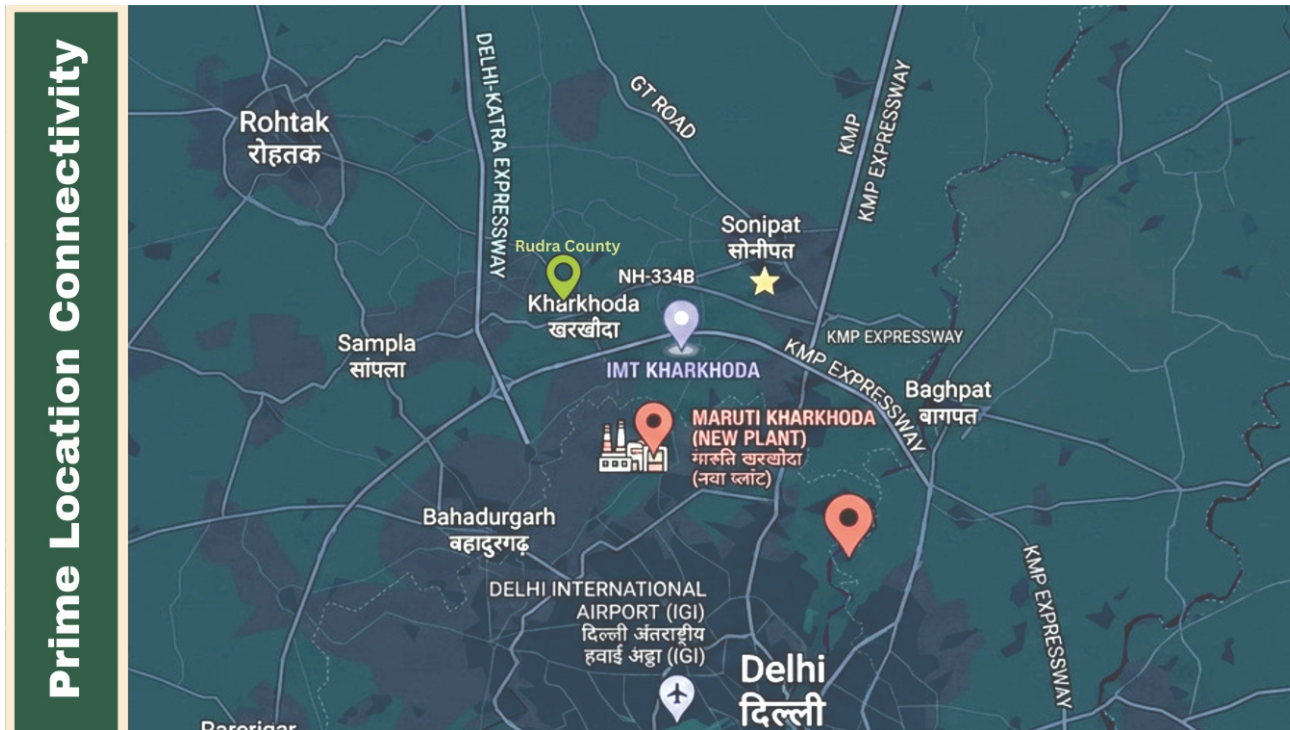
Prime Location Connectivity

DELHI-KATRA EXPRESSWAY

GT ROAD

KMP

KMP EXPRESSWAY

Rohtak
रोहतक

Rudra County

Kharkhoda
खरखोदा

NH-334B

Sonipat
सोनीपत

KMP EXPRESSWAY

Sampla
सांपला

IMT KHARKHODA

KMP EXPRESSWAY

Baghpat
बागपत

MARUTI KHARKHODA (NEW PLANT)
मारुति खरखोदा (नया प्लांट)

Bahadurgarh
बहादुरगढ़

DELHI INTERNATIONAL AIRPORT (IGI)
दिल्ली अंतराष्ट्रीय हवाई अड्डा (IGI)

KMP EXPRESSWAY

Delhi
दिल्ली

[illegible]